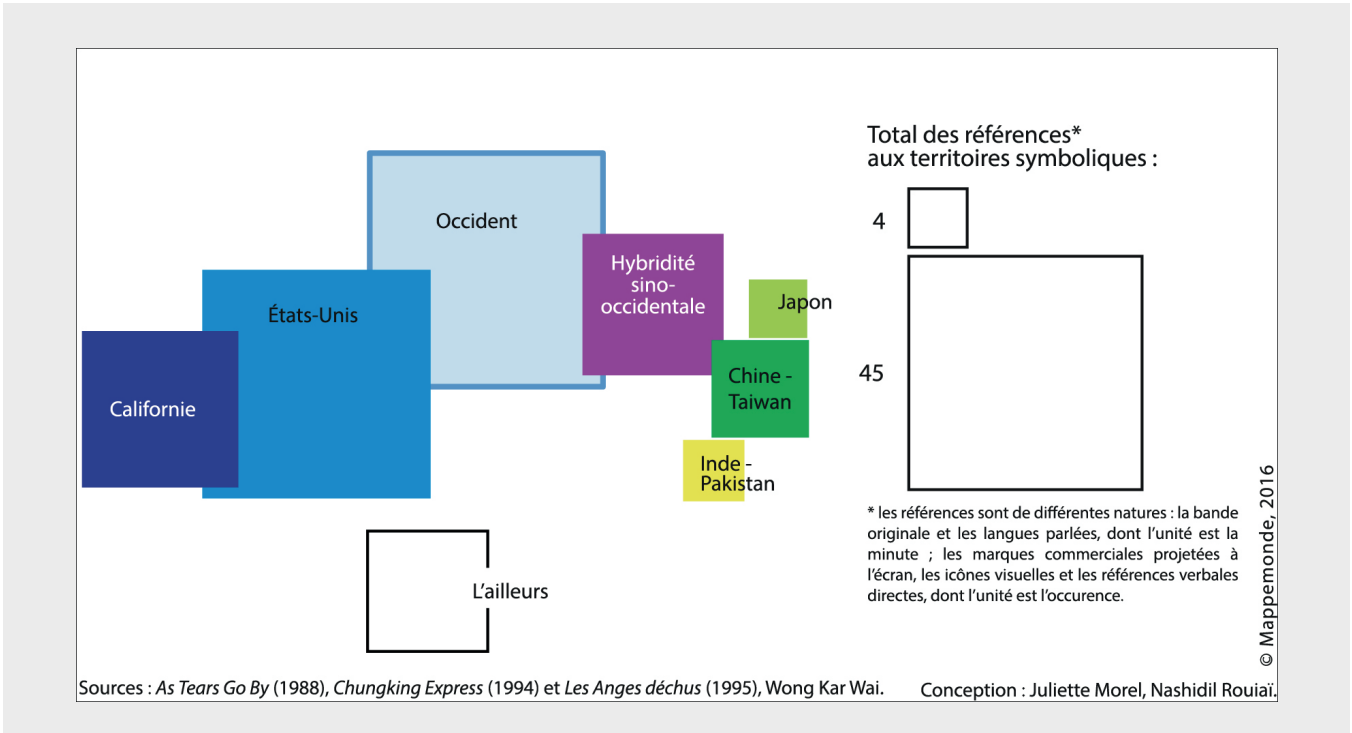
Occident

États-Unis

Californie

Hybridité sino-occidentale

Japon

Chine - Taiwan

Inde - Pakistan

L'ailleurs

Total des références* aux territoires symboliques :

4

45

* les références sont de différentes natures : la bande originale et les langues parlées, dont l'unité est la minute ; les marques commerciales projetées à l'écran, les icônes visuelles et les références verbales directes, dont l'unité est l'occurence.

© Mappemonde, 2016

Sources : *As Tears Go By* (1988), *Chungking Express* (1994) et *Les Anges déchus* (1995), Wong Kar Wai.

Conception : Juliette Morel, Nashidil Rouiaï.